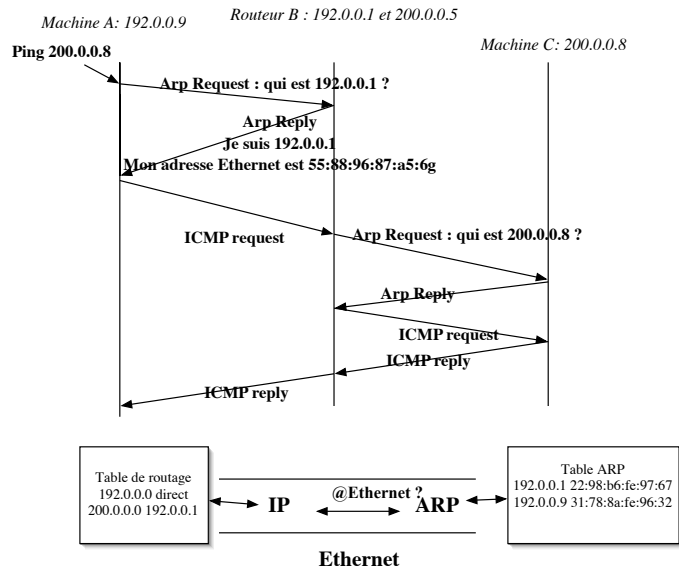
Machine A: 192.0.0.9

Routeur B : 192.0.0.1 et 200.0.0.5

Machine C: 200.0.0.8

Ping 200.0.0.8

Arp Request : qui est 192.0.0.1 ?

Arp Reply
Je suis 192.0.0.1
Mon adresse Ethernet est 55:88:96:87:a5:6g

ICMP request

Arp Request : qui est 200.0.0.8 ?

Arp Reply

ICMP request

ICMP reply

ICMP reply

Table de routage
192.0.0.0 direct
200.0.0.0 192.0.0.1

IP

@Ethernet ?

ARP

Table ARP
192.0.0.1 22:98:b6:fe:97:67
192.0.0.9 31:78:8a:fe:96:32

Ethernet